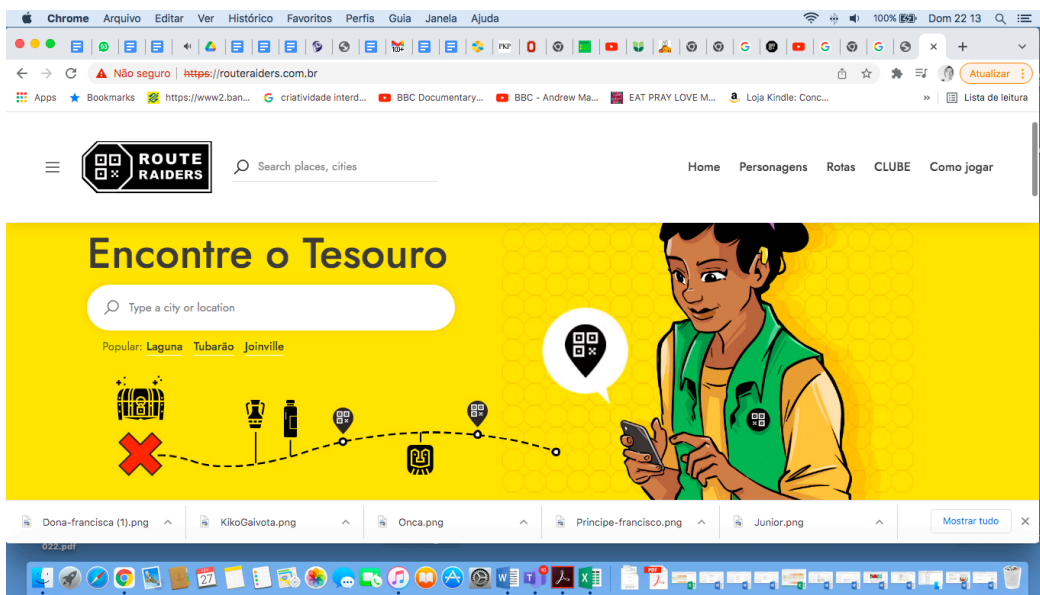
Chrome Arquivo Editar Ver Histórico Favoritos Perfis Guia Janela Ajuda

100% Dom 22 13

Não seguro | https://routeraiders.com.br

Atualizar

Apps Bookmarks https://www2.ban... criatividade interd... BBC Documentary... BBC - Andrew Ma... EAT PRAY LOVE M... Loja Kindle: Conc... » Lista de leitura

ROUTE RAIDERS

Search places, cities

Home Personagens Rotas CLUBE Como jogar

Encontre o Tesouro

Type a city or location

Popular: Laguna Tubarão Joinville

Dona-francisca (1).png KikoGaivota.png Onca.png Principe-francisco.png Junior.png Mostrar tudo

022.pdf